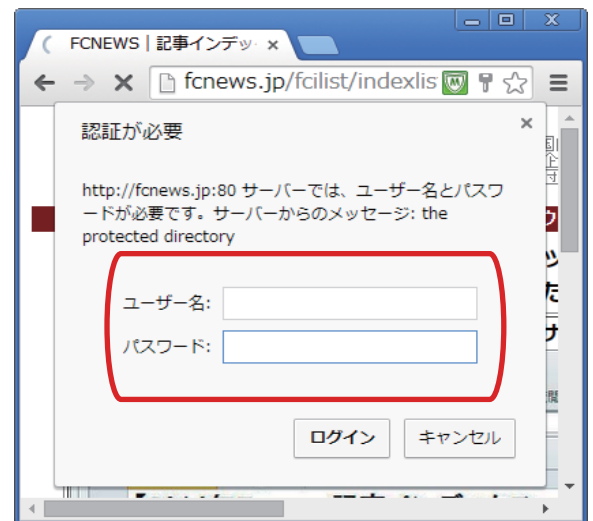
FCNEWS | 記事インデッ ×

fcnews.jp/fcilist/indexlis

認証が必要

×

http://fcnews.jp:80 サーバーでは、ユーザー名とパスワードが必要です。サーバーからのメッセージ: the protected directory

ユーザー名:

パスワード:

ログイン

キャンセル